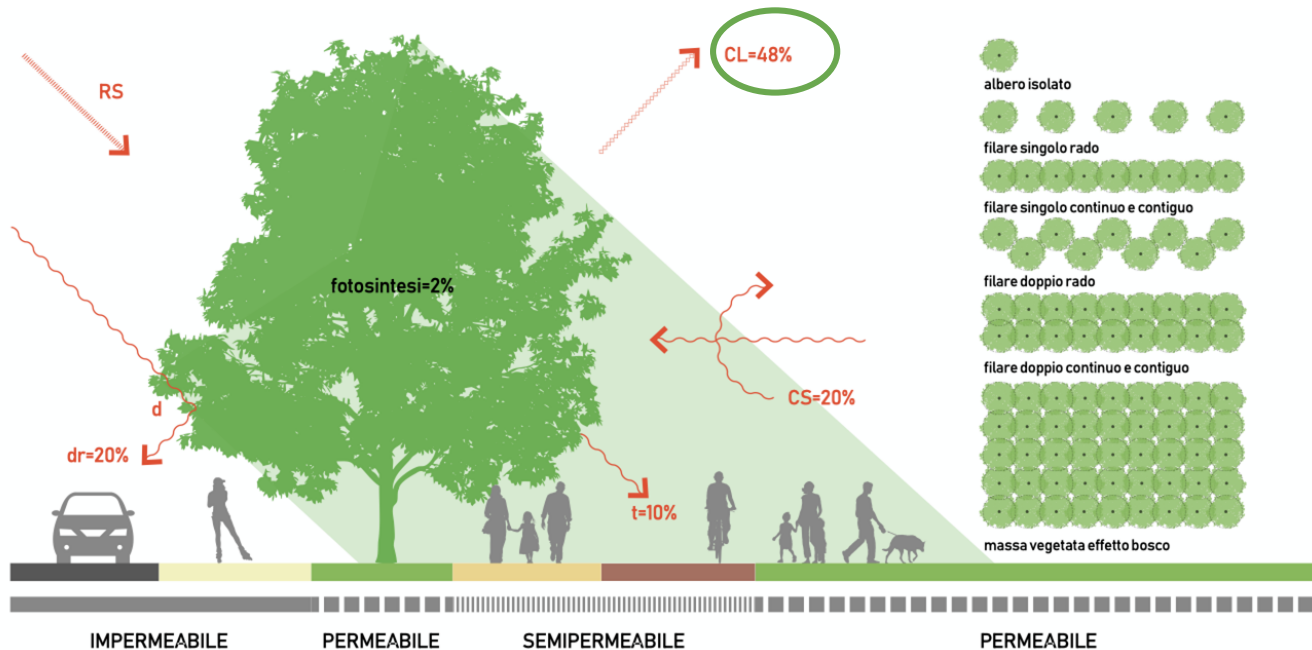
RS

CL=48%

fotosintesi=2%

d

dr=20%

CS=20%

t=10%

albero isolato

filare singolo rado

filare singolo continuo e contiguo

filare doppio rado

filare doppio continuo e contiguo

massa vegetata effetto bosco

IMPERMEABILE PERMEABILE SEMIPERMEABILE PERMEABILE